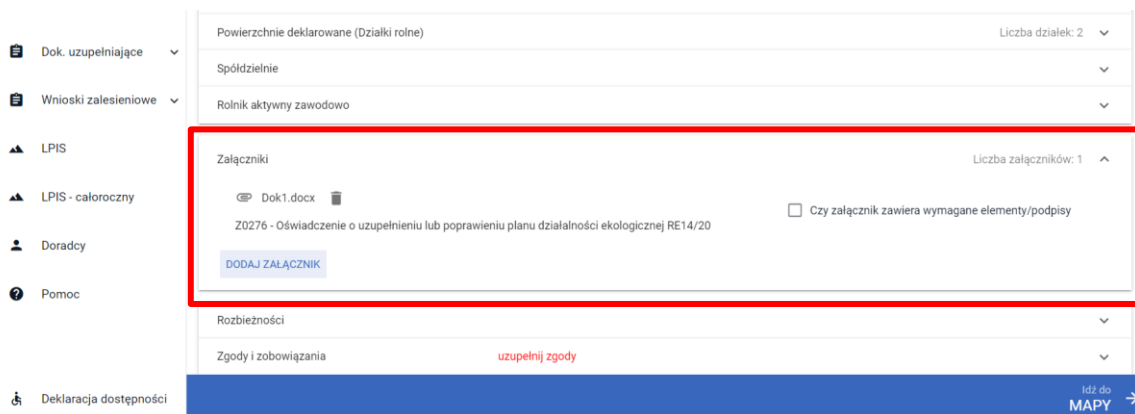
Dok. uzupełniające

Wnioski zalesieniowe

LPIS

LPIS - całoroczny

Doradcy

Pomoc

Deklaracja dostępności

Powierzchnie deklarowane (Działki rolne)
Liczba działek: 2

Spółdzielnie

Rolnik aktywny zawodowo

Załączniki
Liczba załączników: 1

Dok1.docx

Z0276 - Oświadczenie o uzupełnieniu lub poprawieniu planu działalności ekologicznej RE14/20

Czy załącznik zawiera wymagane elementy/podpisy

DODAJ ZAŁĄCZNIK

Rozbieżności

Zgody i zobowiązania
uzupełnij zgody

Idź do
MAPY